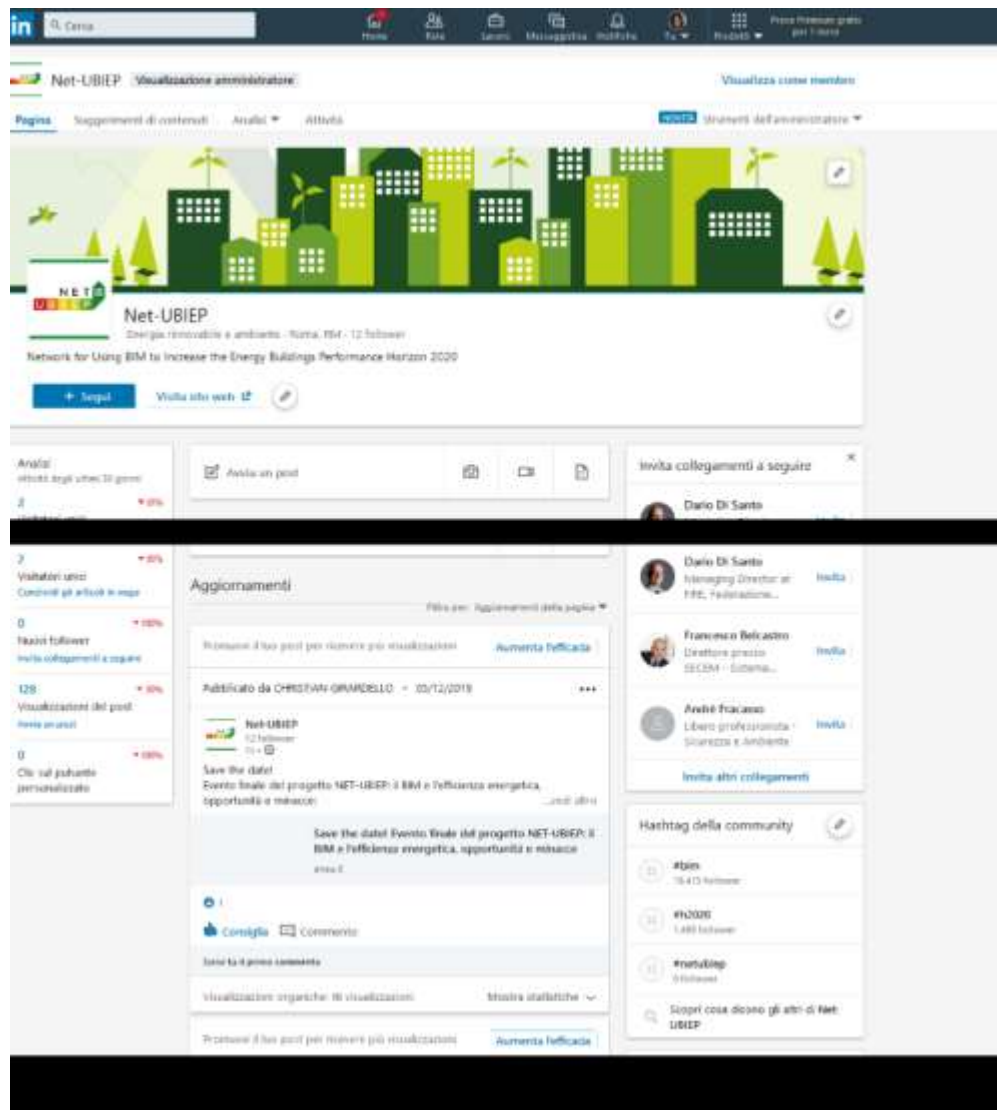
in Cerca

Home Rete Lavoro Messaggistica Notifiche Tu Prodotti Prova Premium gratis per 1 mese

Net-UBIEP Visualizzazione amministratore

Visualizza come membro

Pagina Suggerimenti di contenuti Analisi Attività

NOVITÀ Strumenti dell'amministratore

NET UBIEP

Net-UBIEP

Energie rinnovabili e ambiente · Roma, RM · 12 follower

Network for Using BIM to Increase the Energy Buildings Performance Horizon 2020

+ Segui

Visita sito web

Analisi
Attività degli ultimi 30 giorni

2
Visitatori unici

Avvia un post

Invita collegamenti a seguire

Dario Di Santo

2 
Visitatori unici
Condividi gli articoli in evapo

0 
Nuovi follower
Invita collegamenti a seguire

128
Visualizzazioni dei post
Avvia un post

0
Clic sul pulsante personalizzato

Aggiornamenti

Filtra per: Aggiornamenti della pagina

Promuovi il tuo post per ricevere più visualizzazioni

Aumenta l'efficacia

Pubblicato da CHRISTIAN GIRARDELLO · 03/12/2019

Net-UBIEP
12 follower

Save the date!
Evento finale del progetto NET-UBIEP: Il BIM e l'efficienza energetica, opportunità e minacce ...vedi altro

Save the date! Evento finale del progetto NET-UBIEP: Il BIM e l'efficienza energetica, opportunità e minacce

Consiglia Commenta

Sii tu il primo commento

Visualizzazioni organiche: 18 visualizzazioni

Mostra statistiche

Promuovi il tuo post per ricevere più visualizzazioni

Aumenta l'efficacia

Dario Di Santo
Managing Director at FIRE, Federazione...
Invita

Francesco Belcastro
Direttore presso SECEM - Sistema...
Invita

André Fracasso
Libero professionista · Sicurezza e Ambiente
Invita

Invita altri collegamenti

Hashtag della community

#bim
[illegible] follower

#h2020
1.480 follower

#netubiep
0 follower

Scopri cosa dicono gli altri di Net-UBIEP